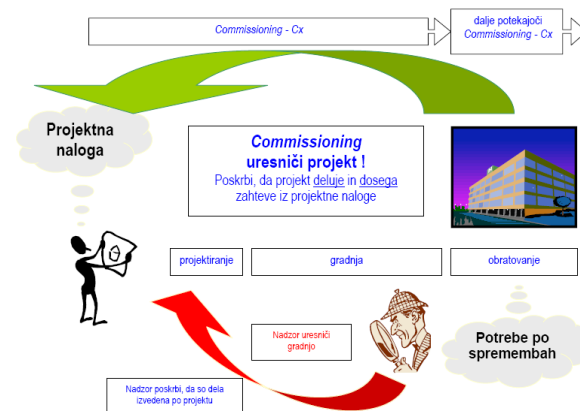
Commissioning - Cx

dalje potekajoči Commissioning - Cx

Projektna naloga

Commissioning
uresniči projekt !
Poskrbi, da projekt deluje in dosega zahteve iz projektne naloge

projektiranje

gradnja

obratovanje

Nadzor uresniči gradnjo

Potrebe po spremembah

Nadzor poskrbi, da so dela izvedena po projektu